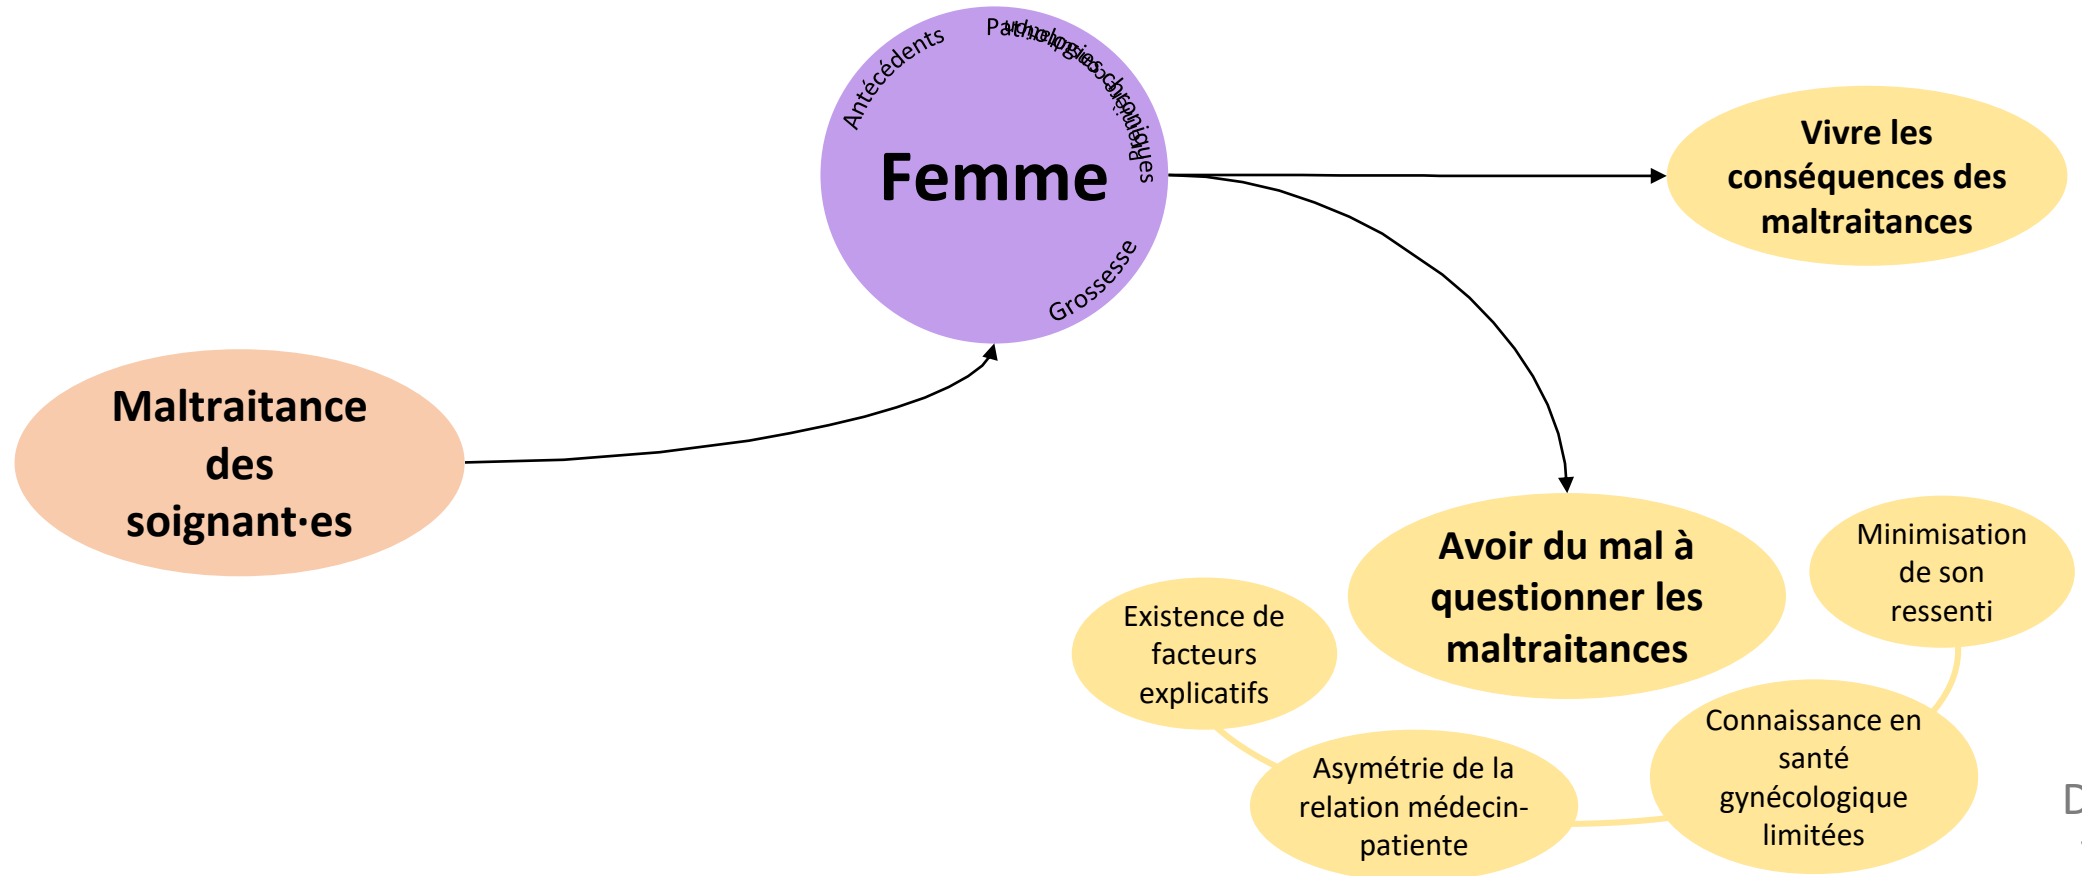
Antécédents

Pathologies chroniques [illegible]

Femme

Grossesse

Vivre les conséquences des maltraitances

Maltraitance des soignant·es

Avoir du mal à questionner les maltraitances

Minimisation de son ressenti

Existence de facteurs explicatifs

Connaissance en santé gynécologique limitées

Asymétrie de la relation médecin-patiente

D